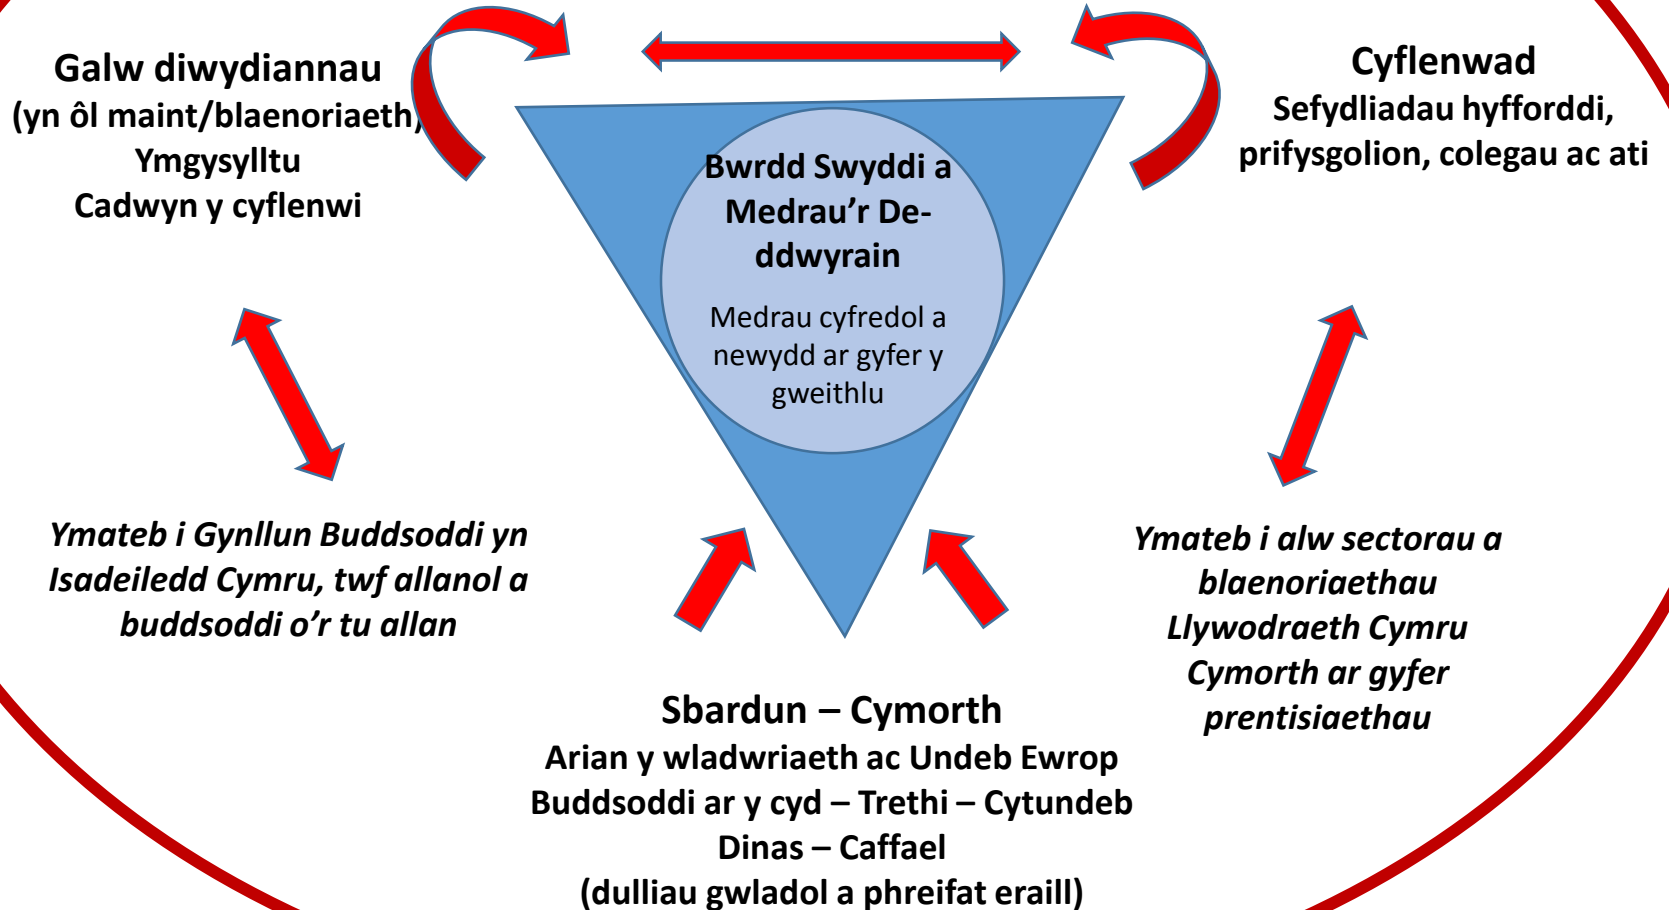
Galw diwydiannau
(yn ôl maint/blaenoriaeth)
Ymgysylltu
Cadwyn y cyflenwi

Cyflenwad
Sefydliadau hyfforddi, prifysgolion, colegau ac ati

Bwrdd Swyddi a Medrau'r De-ddwyrain

Medrau cyfredol a newydd ar gyfer y gweithlu

Ymateb i Gynllun Buddsoddi yn Isadeiledd Cymru, twf allanol a buddsoddi o'r tu allan

Ymateb i alw sectorau a blaenoriaethau Llywodraeth Cymru Cymorth ar gyfer prentisiaethau

Sbardun – Cymorth
Arian y wladwriaeth ac Undeb Ewrop
Buddsoddi ar y cyd – Trethi – Cytundeb Dinas – Caffael
(dulliau gwladol a phreifat eraill)